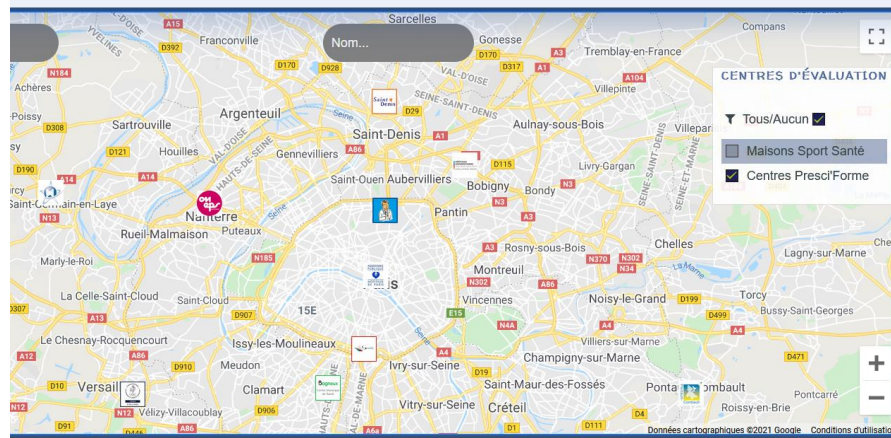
Nom...

CENTRES D'ÉVALUATION

Tous/Aucun

Maisons Sport Santé

Centres Presci'Forme

Sarcelles
Franconville
Gonesse
Tremblay-en-France
Argenteuil
Saint-Denis
Aulnay-sous-Bois
Villepinte
Sartrouville
Achères
Poissy
Houilles
Gennevilliers
Livry-Gargan
Saint-Ouen
Aubervilliers
Bobigny
Bondy
Saint-Germain-en-Laye
Nanterre
Pantin
Rueil-Malmaison
Puteaux
Rosny-sous-Bois
Chelles
Marly-le-Roi
Montreuil
Lagny-sur-Marne
La Celle-Saint-Cloud
Saint-Cloud
15E
Vincennes
Noisy-le-Grand
Torcy
Bussy-Saint-Georges
Le Chesnay-Rocquencourt
Issy-les-Moulineaux
Champigny-sur-Marne
Villiers-sur-Marne
Meudon
Ivry-sur-Seine
Versailles
Clamart
Saint-Maur-des-Fossés
Pontault-Combault
Vélizy-Villacoublay
Vitry-sur-Seine
Créteil
Roissy-en-Brie
Villeparisis
Commes
Paris
A15
D392
N184
D308
D190
D121
A14
N13
A86
D170
D928
D29
D170
D317
A1
A3
A104
D115
N3
N2
A3
N370
N302
N34
N185
D907
D910
A13
A12
D10
N12
D91
D906
D920
A6a
A86
N302
E15
N4A
A4
D199
D499
A4
D471
Saint Denis
Données cartographiques ©2021 Google
Conditions d'utilisation